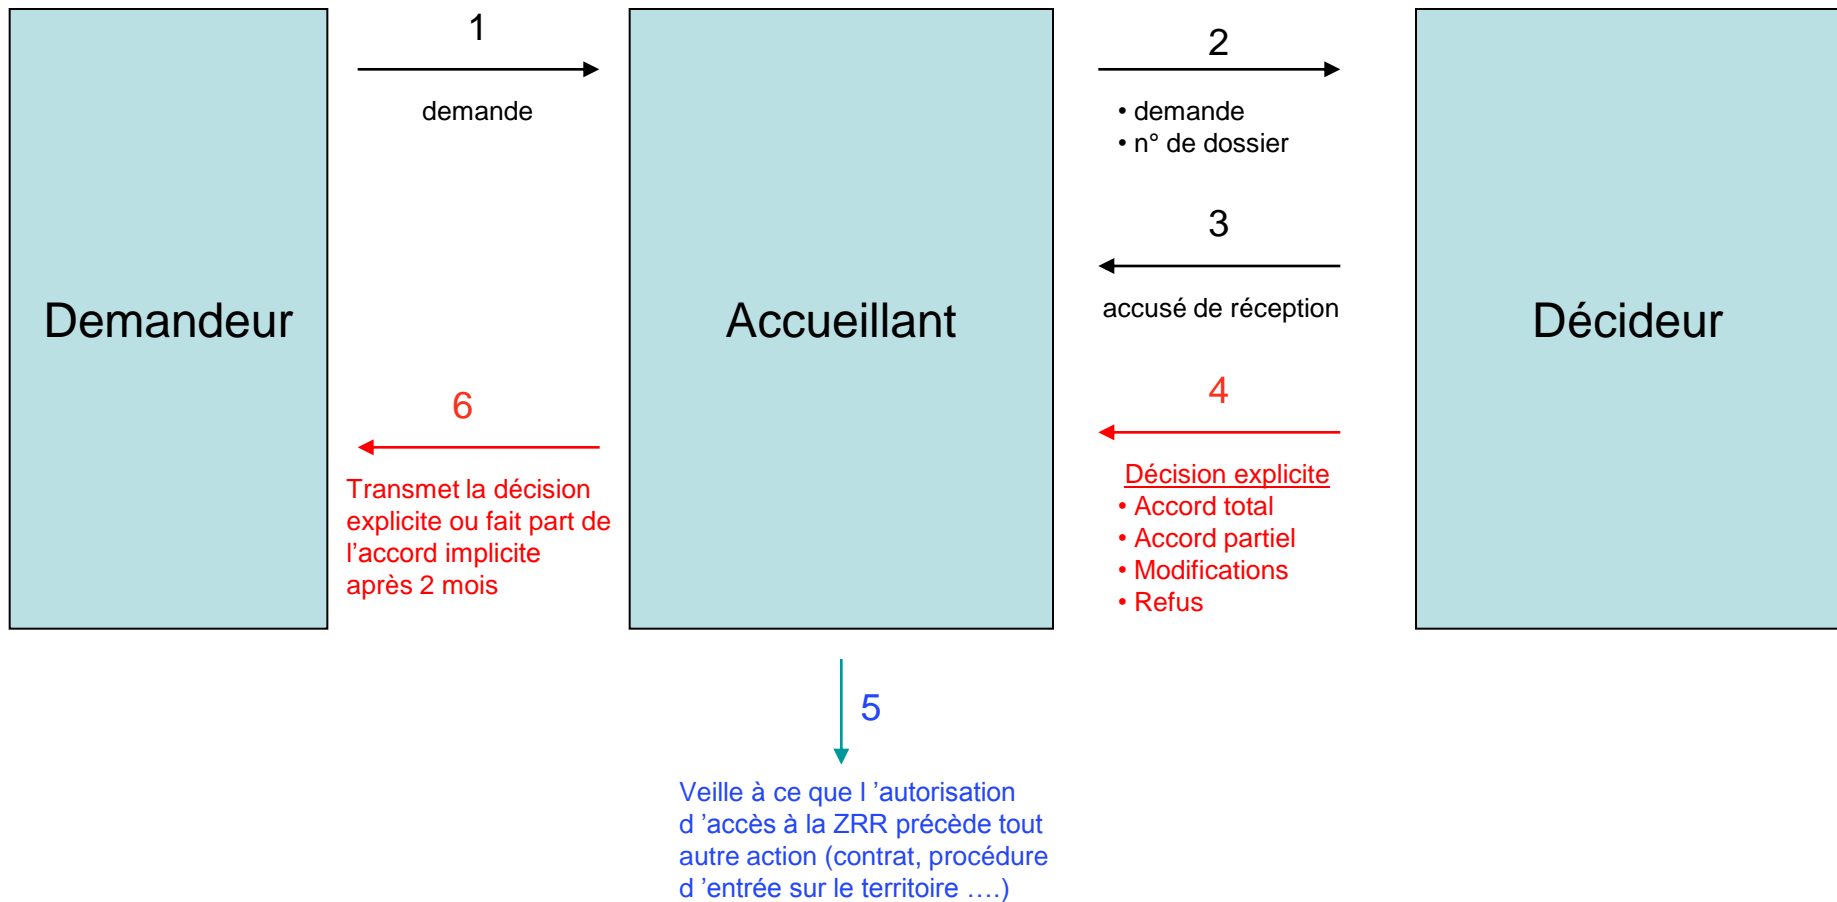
Demandeur

1

demande

Accueillant

2

• demande
• n° de dossier

3

accusé de réception

Décideur

6

Transmet la décision explicite ou fait part de l’accord implicite après 2 mois

4

Décision explicite
• Accord total
• Accord partiel
• Modifications
• Refus

5

Veille à ce que l ’autorisation d ’accès à la ZRR précède tout autre action (contrat, procédure d ’entrée sur le territoire ….)